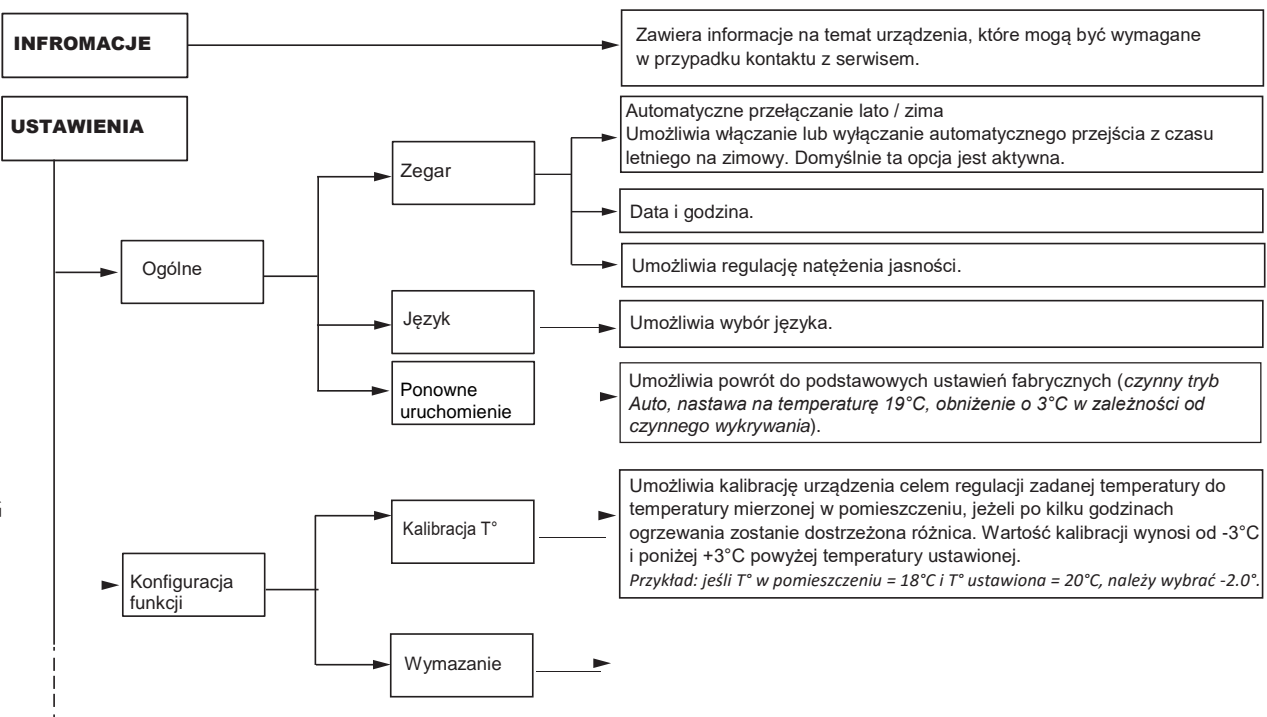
INFROMACJE

Zawiera informacje na temat urządzenia, które mogą być wymagane w przypadku kontaktu z serwisem.

USTAWIENIA

Ogólne

Zegar

Automatyczne przełączanie lato / zima
Umożliwia włączanie lub wyłączanie automatycznego przejścia z czasu letniego na zimowy. Domyślnie ta opcja jest aktywna.

Data i godzina.

Umożliwia regulację natężenia jasności.

Język

Umożliwia wybór języka.

Ponowne uruchomienie

Umożliwia powrót do podstawowych ustawień fabrycznych (*czynny tryb Auto, nastawa na temperaturę 19°C, obniżenie o 3°C w zależności od czynnego wykrywania*).

Konfiguracja funkcji

Kalibracja T°

Umożliwia kalibrację urządzenia celem regulacji zadanej temperatury do temperatury mierzonej w pomieszczeniu, jeżeli po kilku godzinach ogrzewania zostanie dostrzeżona różnica. Wartość kalibracji wynosi od -3°C i poniżej +3°C powyżej temperatury ustawionej.
*Przykład: jeśli T° w pomieszczeniu = 18°C i T° ustawiona = 20°C, należy wybrać -2.0°.*

Wymazanie